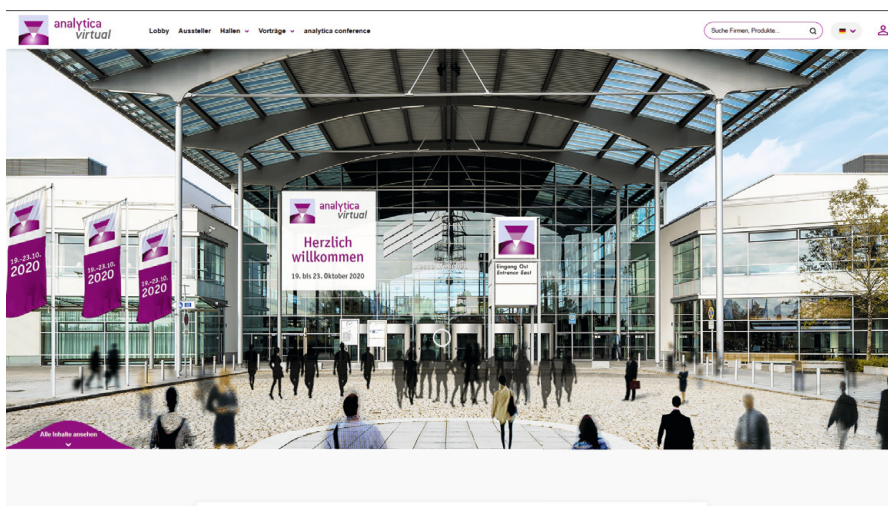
analytica virtual

Lobby Aussteller Hallen Vorträge analytica conference

Suche Firmen, Produkte...

19.–23.10. 2020

19.–23.10. 2020

19.–23.10. 2020

analytica virtual

Herzlich willkommen

19. bis 23. Oktober 2020

Eingang Ost Entrance East

Alle Inhalte ansehen